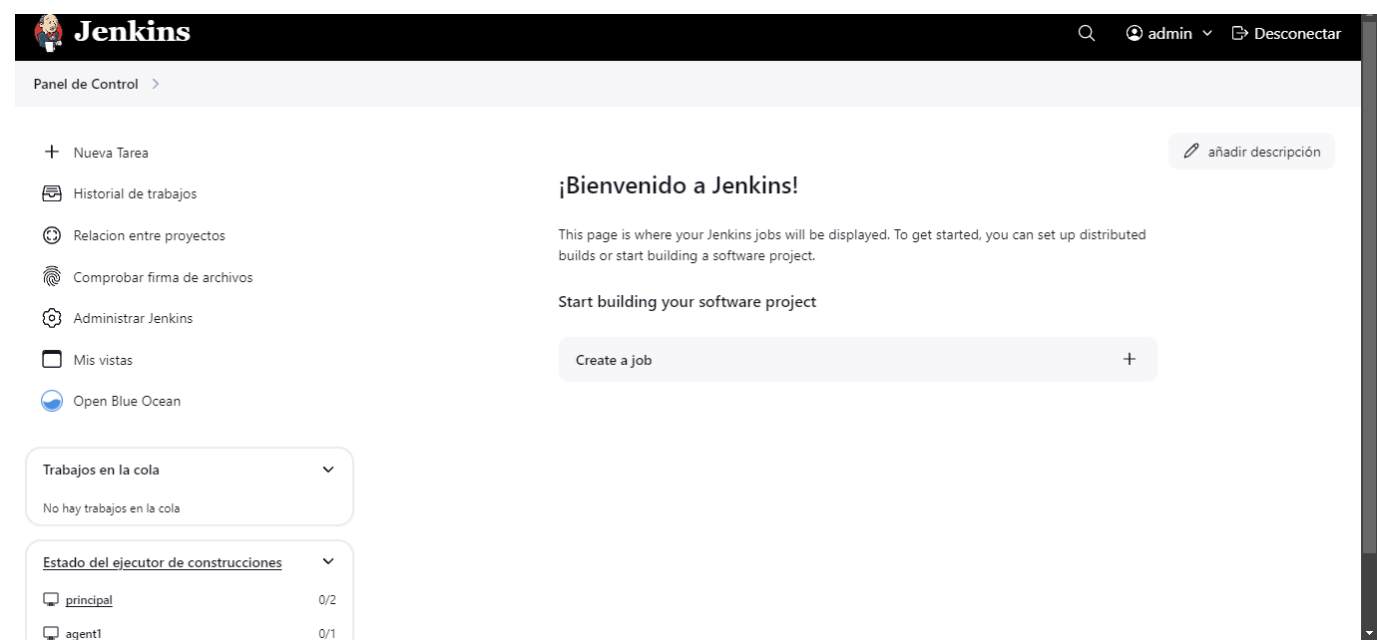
Jenkins

admin Desconectar

Panel de Control >

+ Nueva Tarea

Historial de trabajos

Relacion entre proyectos

Comprobar firma de archivos

Administrar Jenkins

Mis vistas

Open Blue Ocean

añadir descripción

¡Bienvenido a Jenkins!

This page is where your Jenkins jobs will be displayed. To get started, you can set up distributed builds or start building a software project.

Start building your software project

Create a job +

Trabajos en la cola

No hay trabajos en la cola

Estado del ejecutor de construcciones

| principal | 0/2 |
|---|---|
| agent1 | 0/1 |